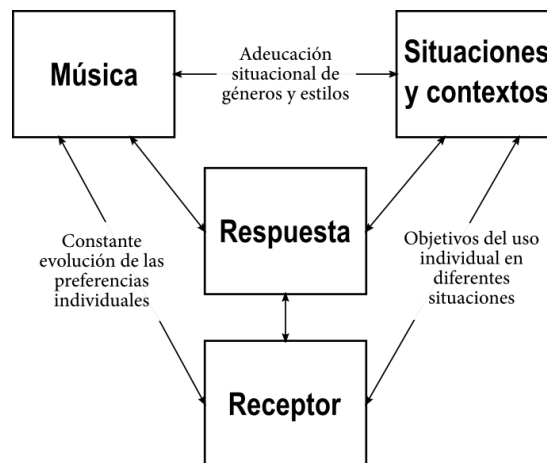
Música

Adeucación situacional de géneros y estilos

Situaciones y contextos

Respuesta

Constante evolución de las preferencias individuales

Objetivos del uso individual en diferentes situaciones

Receptor